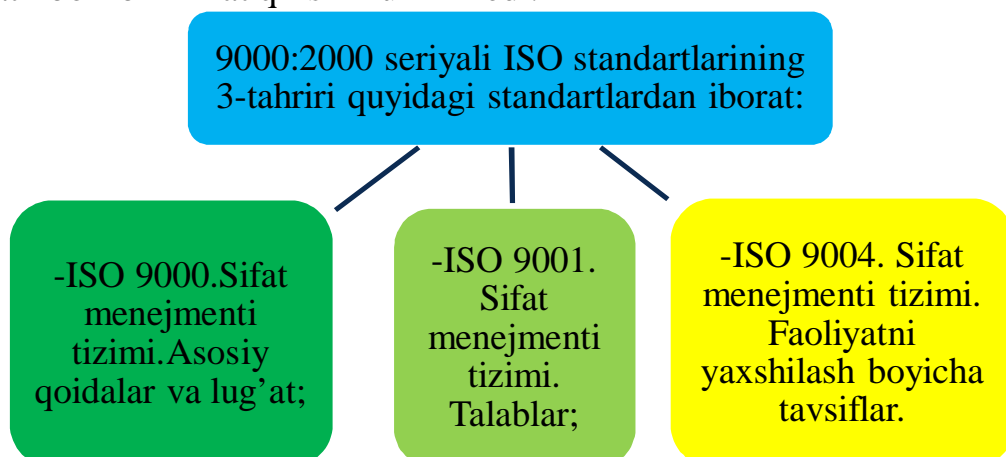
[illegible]

9000:2000 seriyali ISO standartlarining 3-tahriri quyidagi standartlardan iborat:

-ISO 9000.Sifat menejmenti tizimi.Asosiy qoidalar va lug'at;

-ISO 9001. Sifat menejmenti tizimi. Talablar;

-ISO 9004. Sifat menejmenti tizimi. Faoliyatni yaxshilash boyicha tavsiflar.